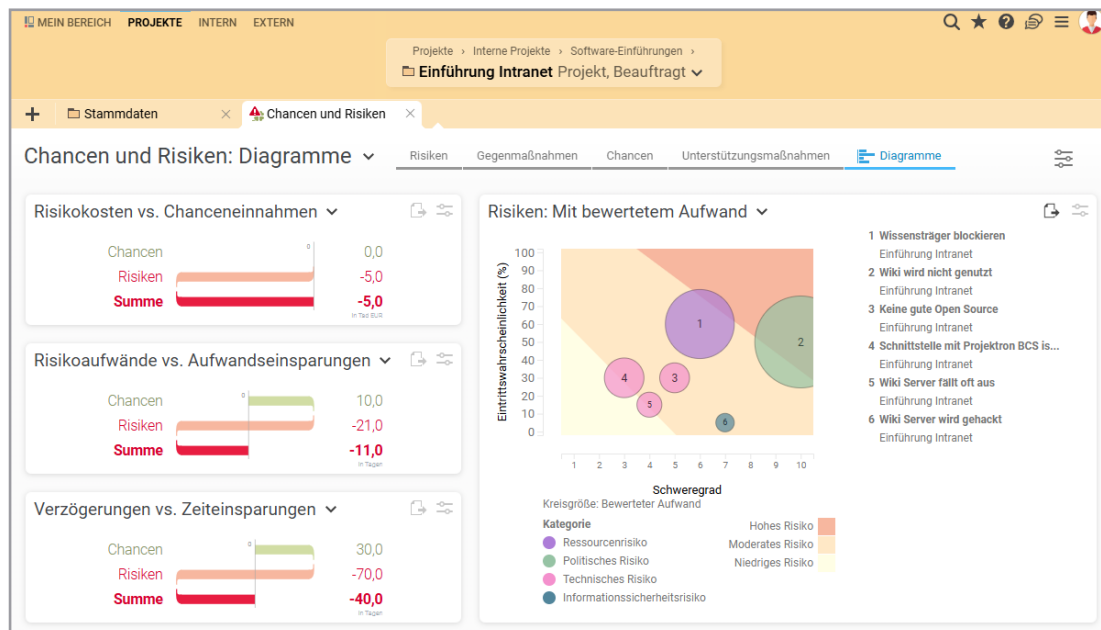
MEIN BEREICH PROJEKTE INTERN EXTERN

Projekte › Interne Projekte › Software-Einführungen ›
Einführung Intranet Projekt, Beauftragt

+ Stammdaten × Chancen und Risiken ×

Chancen und Risiken: Diagramme

Risiken Gegenmaßnahmen Chancen Unterstützungsmaßnahmen Diagramme

Risikokosten vs. Chanceneinnahmen

| | |
|---|---|
| Chancen | 0,0 |
| Risiken | -5,0 |
| Summe | -5,0 |

In Tsd EUR

Risikoaufwände vs. Aufwandseinsparungen

| | |
|---|---|
| Chancen | 10,0 |
| Risiken | -21,0 |
| Summe | -11,0 |

In Tagen

Verzögerungen vs. Zeiteinsparungen

| | |
|---|---|
| Chancen | 30,0 |
| Risiken | -70,0 |
| Summe | -40,0 |

In Tagen

Risiken: Mit bewertetem Aufwand

Eintrittswahrscheinlichkeit (%)
100 90 80 70 60 50 40 30 20 10 0
1 2 3 4 5 6 7 8 9 10
Schweregrad
1 2 3 4 5 6

Kreisgröße: Bewerteter Aufwand
Kategorie
Ressourcenrisiko
Politisches Risiko
Technisches Risiko
Informationssicherheitsrisiko

Hohes Risiko
Moderates Risiko
Niedriges Risiko

1 Wissensträger blockieren
Einführung Intranet
2 Wiki wird nicht genutzt
Einführung Intranet
3 Keine gute Open Source
Einführung Intranet
4 Schnittstelle mit Projektron BCS is...
Einführung Intranet
5 Wiki Server fällt oft aus
Einführung Intranet
6 Wiki Server wird gehackt
Einführung Intranet